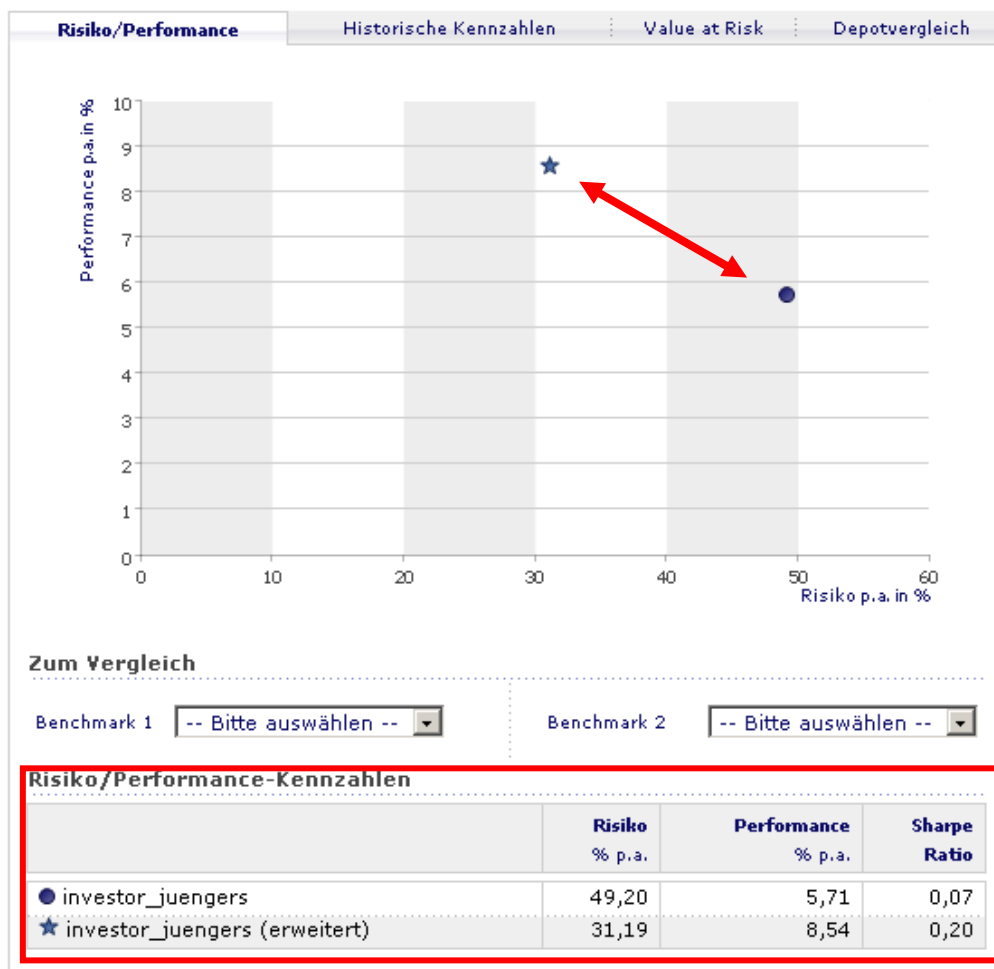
Risiko/Performance | Historische Kennzahlen | Value at Risk | Depotvergleich

Performance p.a. in %

10
9
8
7
6
5
4
3
2
1
0

0 10 20 30 40 50 60

Risiko p.a. in %

Zum Vergleich

Benchmark 1 -- Bitte auswählen --

Benchmark 2 -- Bitte auswählen --

Risiko/Performance-Kennzahlen

| | Risiko % p.a. | Performance % p.a. | Sharpe Ratio |
|---|---|---|---|
| ● investor_juengers | 49,20 | 5,71 | 0,07 |
| ★ investor_juengers (erweitert) | 31,19 | 8,54 | 0,20 |